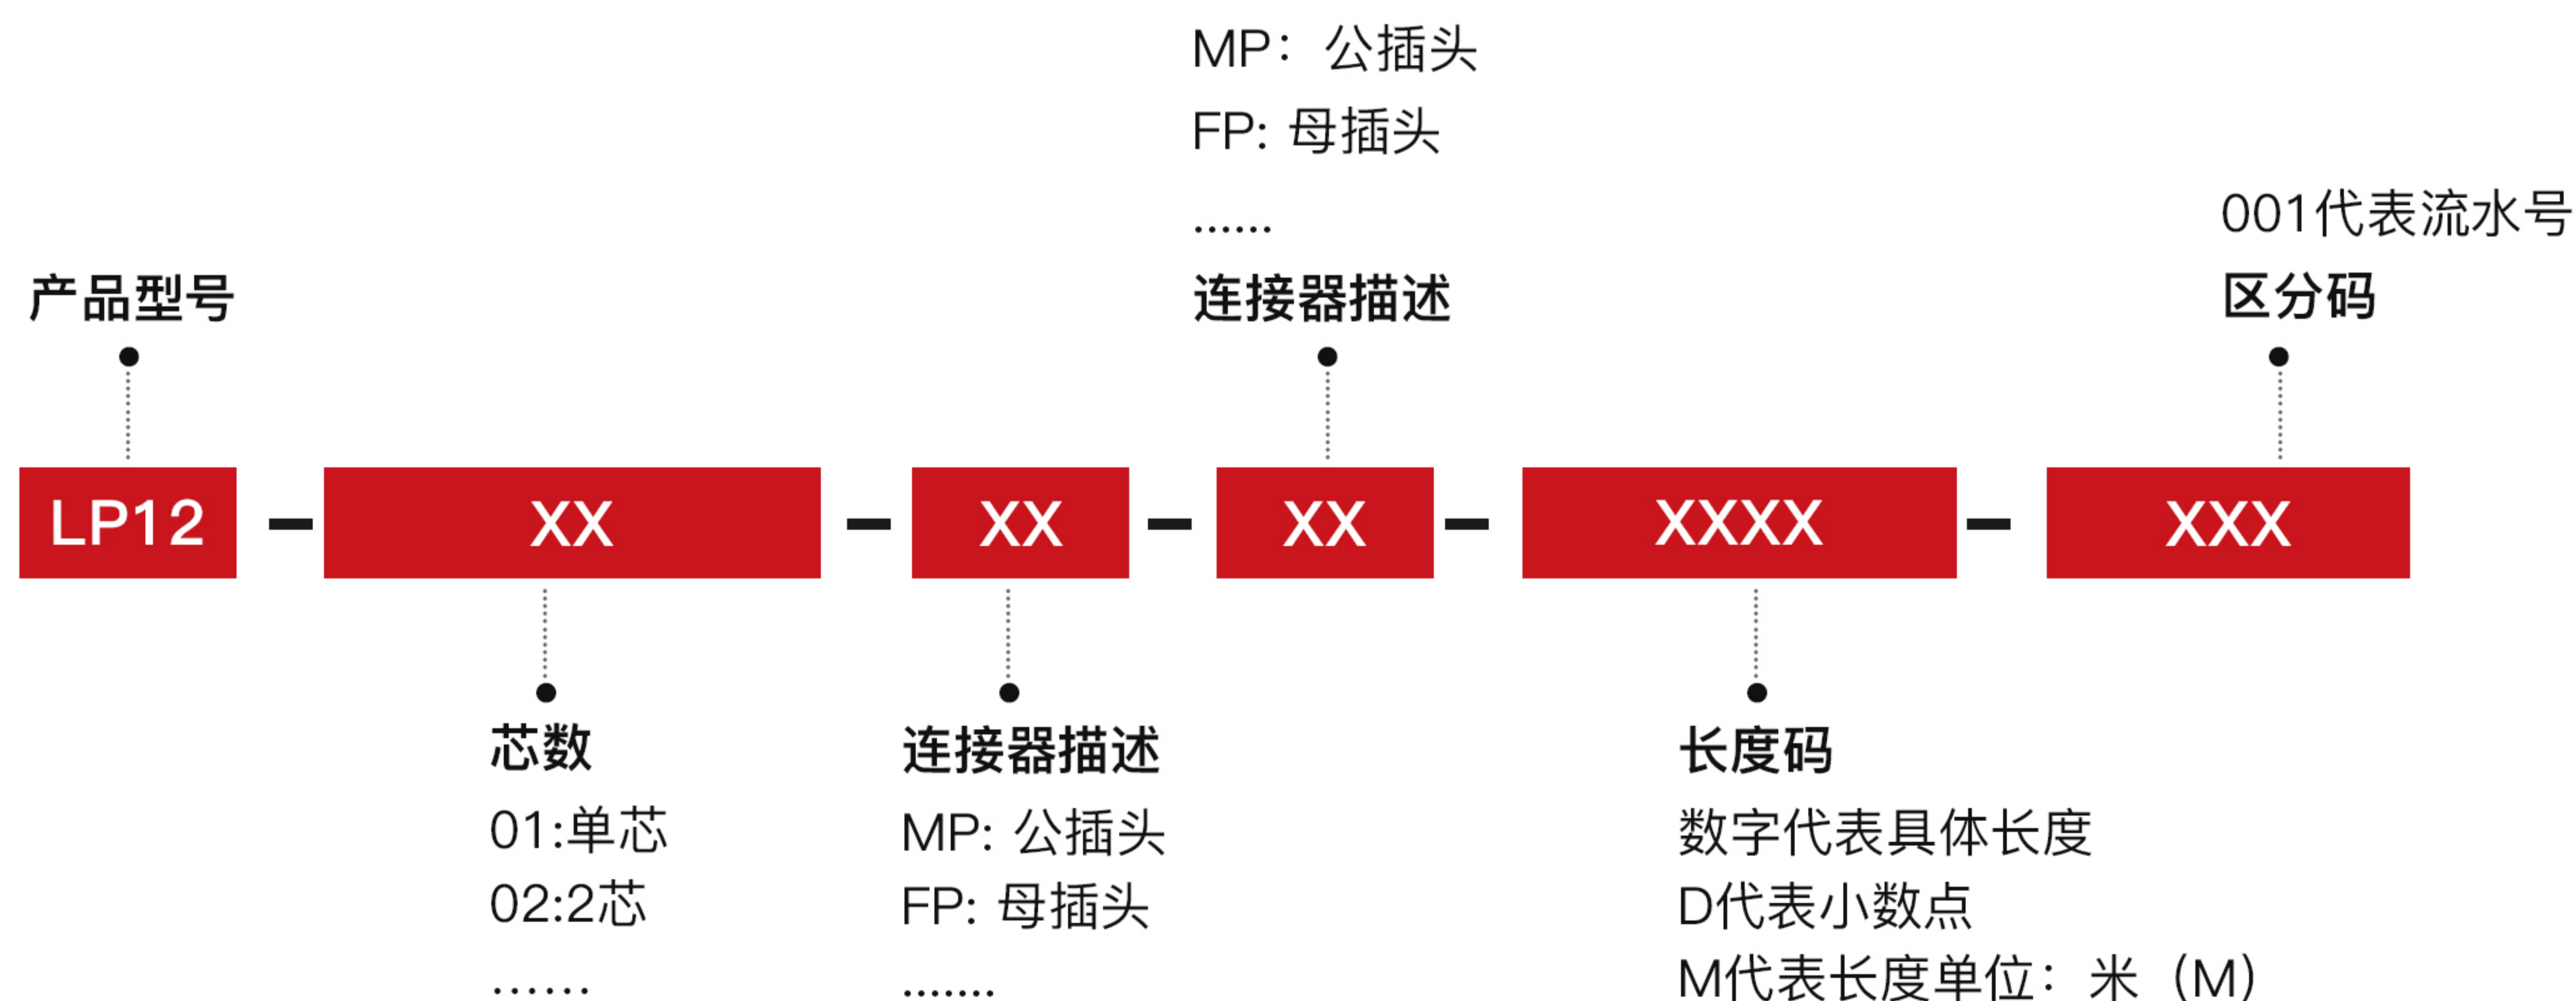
MP：公插头
FP: 母插头
......
连接器描述

001代表流水号
区分码

产品型号

LP12 – XX – XX – XX – XXXX – XXX

芯数
01:单芯
02:2芯
......

连接器描述
MP: 公插头
FP: 母插头
.......

长度码
数字代表具体长度
D代表小数点
M代表长度单位：米（M）